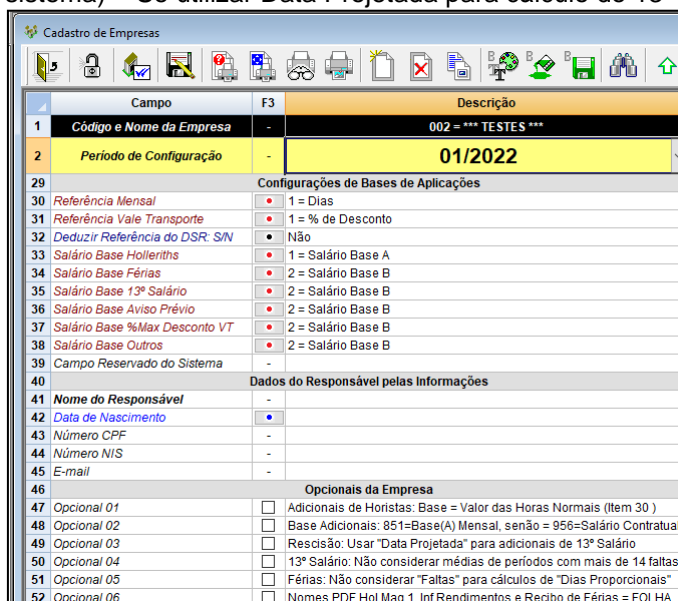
sistema) – Se utilizar Data Projetada para cálculo de 13º

Cadastro de Empresas

| | Campo | F3 | Descrição |
|---|---|---|---|
| 1 | Código e Nome da Empresa | - | 002 = *** TESTES *** |
| 2 | Período de Configuração | - | 01/2022 |
| 29 | | | Configurações de Bases de Aplicações |
| 30 | Referência Mensal | • | 1 = Dias |
| 31 | Referência Vale Transporte | • | 1 = % de Desconto |
| 32 | Deduzir Referência do DSR: S/N | • | Não |
| 33 | Salário Base Holleriths | • | 1 = Salário Base A |
| 34 | Salário Base Férias | • | 2 = Salário Base B |
| 35 | Salário Base 13º Salário | • | 2 = Salário Base B |
| 36 | Salário Base Aviso Prévio | • | 2 = Salário Base B |
| 37 | Salário Base %Max Desconto VT | • | 2 = Salário Base B |
| 38 | Salário Base Outros | • | 2 = Salário Base B |
| 39 | Campo Reservado do Sistema | - | |
| 40 | | | Dados do Responsável pelas Informações |
| 41 | Nome do Responsável | - | |
| 42 | Data de Nascimento | • | |
| 43 | Número CPF | - | |
| 44 | Número NIS | - | |
| 45 | E-mail | - | |
| 46 | | | Opcionais da Empresa |
| 47 | Opcional 01 | ☐ | Adicionais de Horistas: Base = Valor das Horas Normais (Item 30 ) |
| 48 | Opcional 02 | ☐ | Base Adicionais: 851=Base(A) Mensal, senão = 956=Salário Contratual |
| 49 | Opcional 03 | ☐ | Rescisão: Usar "Data Projetada" para adicionais de 13º Salário |
| 50 | Opcional 04 | ☐ | 13º Salário: Não considerar médias de períodos com mais de 14 faltas |
| 51 | Opcional 05 | ☐ | Férias: Não considerar "Faltas" para cálculos de "Dias Proporcionais" |
| 52 | Opcional 06 | ☐ | Nomes PDF Hol Mag 1 Inf Rendimentos e Recibo de Férias = FOLHA |